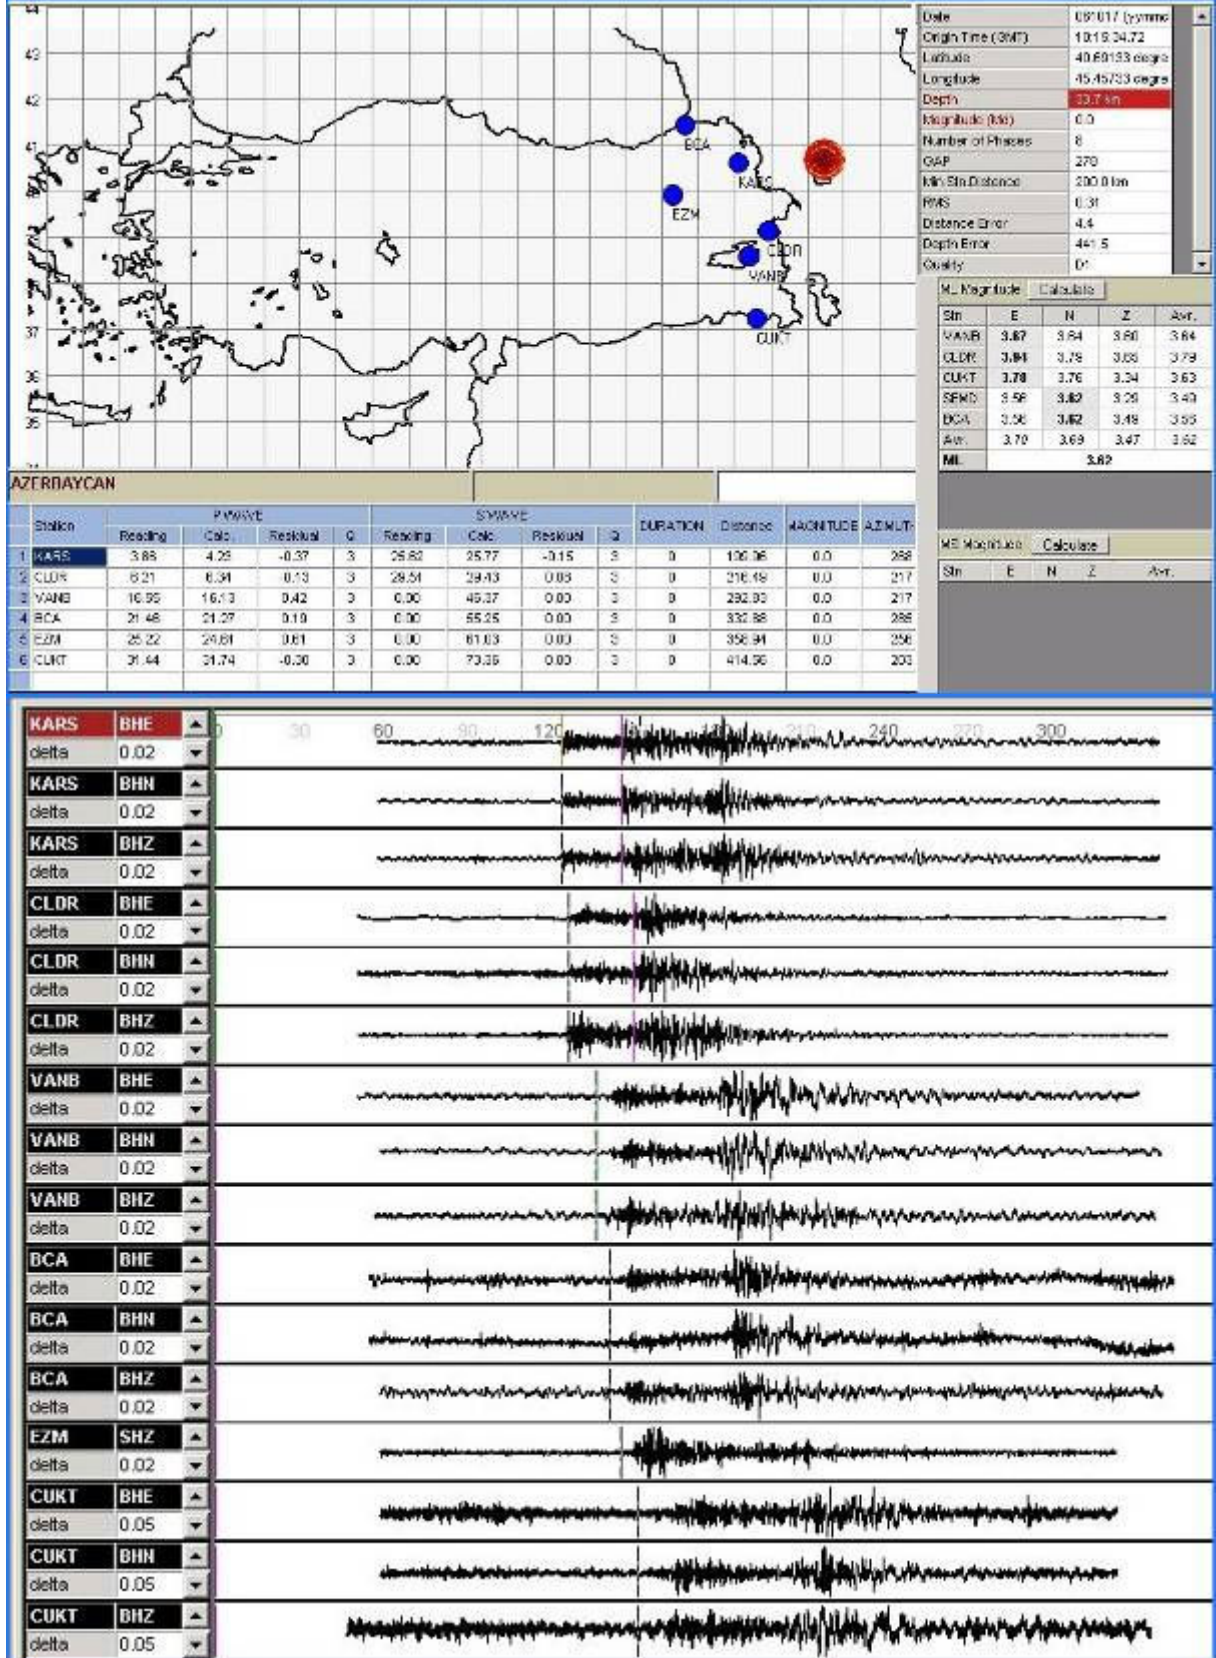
43
42
41
37
36
35
BCA
KARS
EZM
CLDR
VANB
CUKT

| Date | 081017 (yymmd |
|---|---|
| Origin Time (GMT) | 10:19:34.72 |
| Latitude | 40.60133 degre |
| Longitude | 45.45733 degre |
| Depth | 33.7 km |
| Magnitude (Md) | 0.0 |
| Number of Phases | 8 |
| GAP | 270 |
| Min Stn.Distance | 200.0 km |
| RMS | 0.31 |
| Distance Error | 4.4 |
| Depth Error | 441.5 |
| Quality | D1 |

ML Magnitude Calculate

| Stn | E | N | Z | Avr. |
|---|---|---|---|---|
| VANB | 3.87 | 3.84 | 3.80 | 3.84 |
| CLDR | 3.84 | 3.79 | 3.05 | 3.79 |
| CUKT | 3.78 | 3.76 | 3.34 | 3.63 |
| SEMD | 3.56 | 3.82 | 3.29 | 3.49 |
| BCA | 3.56 | 3.62 | 3.49 | 3.55 |
| Avr. | 3.70 | 3.69 | 3.47 | 3.62 |
| ML | 3.62 | | | |

AZERBAYCAN

| | Station | P WAVE Reading | Calc. | Residual | Q | S WAVE Reading | Calc. | Residual | Q | DURATION | Distance | MAGNITUDE | AZIMUTH |
|---|---|---|---|---|---|---|---|---|---|---|---|---|---|
| 1 | KARS | 3.86 | 4.23 | -0.37 | 3 | 25.62 | 25.77 | -0.15 | 3 | 0 | 109.06 | 0.0 | 268 |
| 2 | CLDR | 6.21 | 6.34 | -0.13 | 3 | 29.51 | 29.43 | 0.08 | 3 | 0 | 216.49 | 0.0 | 217 |
| 3 | VANB | 16.55 | 16.13 | 0.42 | 3 | 0.00 | 45.37 | 0.00 | 3 | 0 | 292.93 | 0.0 | 217 |
| 4 | BCA | 21.46 | 21.27 | 0.19 | 3 | 0.00 | 55.25 | 0.00 | 3 | 0 | 332.88 | 0.0 | 286 |
| 5 | EZM | 25.22 | 24.61 | 0.61 | 3 | 0.00 | 61.03 | 0.00 | 3 | 0 | 356.94 | 0.0 | 256 |
| 6 | CUKT | 31.44 | 31.74 | -0.30 | 3 | 0.00 | 73.36 | 0.00 | 3 | 0 | 414.56 | 0.0 | 203 |

ME Magnitude Calculate
Stn E N Z Avr.

0 30 60 90 120 180 210 240 270 300

KARS BHE delta 0.02
KARS BHN delta 0.02
KARS BHZ delta 0.02
CLDR BHE delta 0.02
CLDR BHN delta 0.02
CLDR BHZ delta 0.02
VANB BHE delta 0.02
VANB BHN delta 0.02
VANB BHZ delta 0.02
BCA BHE delta 0.02
BCA BHN delta 0.02
BCA BHZ delta 0.02
EZM SHZ delta 0.02
CUKT BHE delta 0.05
CUKT BHN delta 0.05
CUKT BHZ delta 0.05